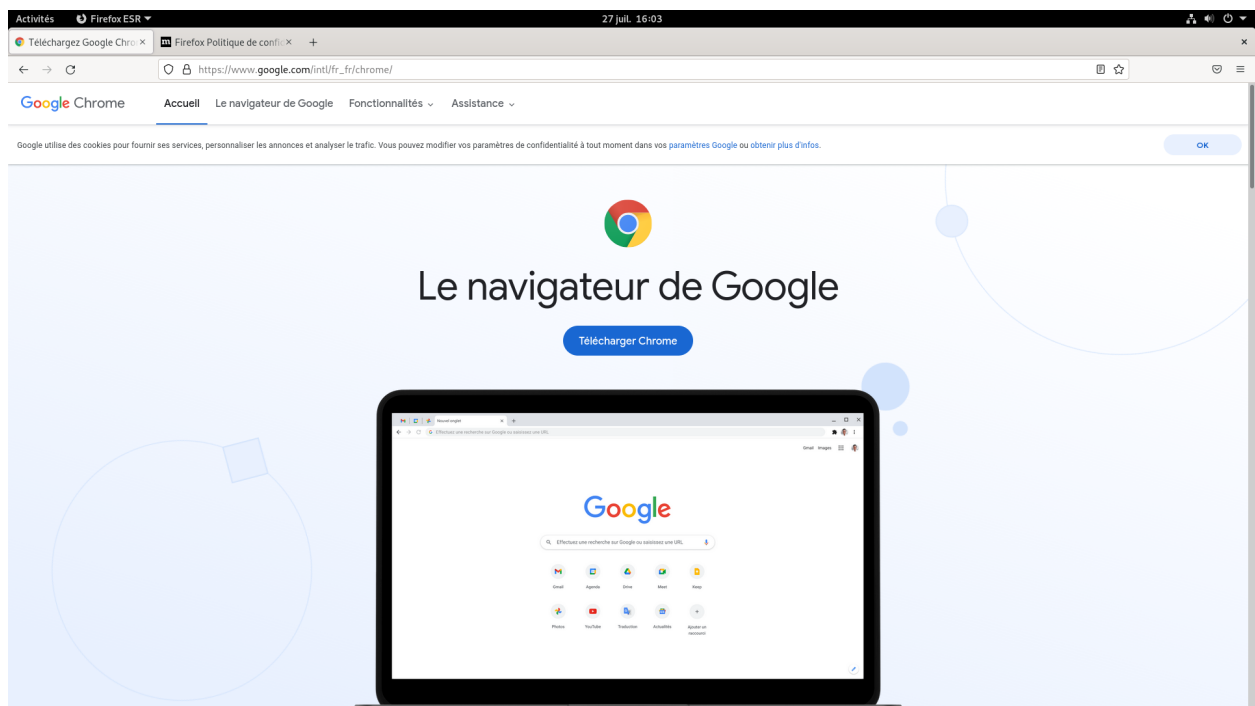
Activités Firefox ESR 27 juil. 16:03

Téléchargez Google Chro × Firefox Politique de confi × +

https://www.google.com/intl/fr_fr/chrome/

Google Chrome Accueil Le navigateur de Google Fonctionnalités Assistance

Google utilise des cookies pour fournir ses services, personnaliser les annonces et analyser le trafic. Vous pouvez modifier vos paramètres de confidentialité à tout moment dans vos paramètres Google ou obtenir plus d'infos.

OK

Le navigateur de Google

Télécharger Chrome

Nouvel onglet

Effectuez une recherche sur Google ou saisissez une URL

Gmail Images

Google

Effectuez une recherche sur Google ou saisissez une URL

Gmail Agenda Drive Meet Keep

Photos YouTube Traduction Actualités Ajouter un raccourci